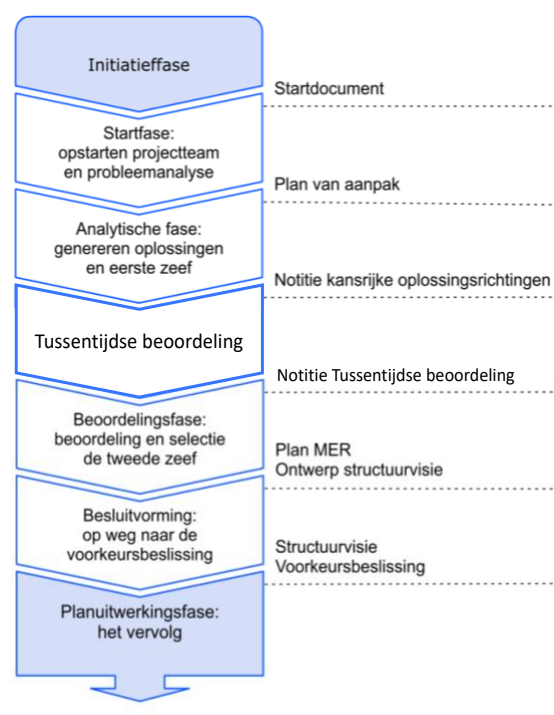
Initiatieffase

Startdocument

Startfase: opstarten projectteam en probleemanalyse

Plan van aanpak

Analytische fase: genereren oplossingen en eerste zeef

Notitie kansrijke oplossingsrichtingen

Tussentijdse beoordeling

Notitie Tussentijdse beoordeling

Beoordelingsfase: beoordeling en selectie de tweede zeef

Plan MER
Ontwerp structuurvisie

Besluitvorming: op weg naar de voorkeursbeslissing

Structuurvisie
Voorkeursbeslissing

Planuitwerkingsfase: het vervolg